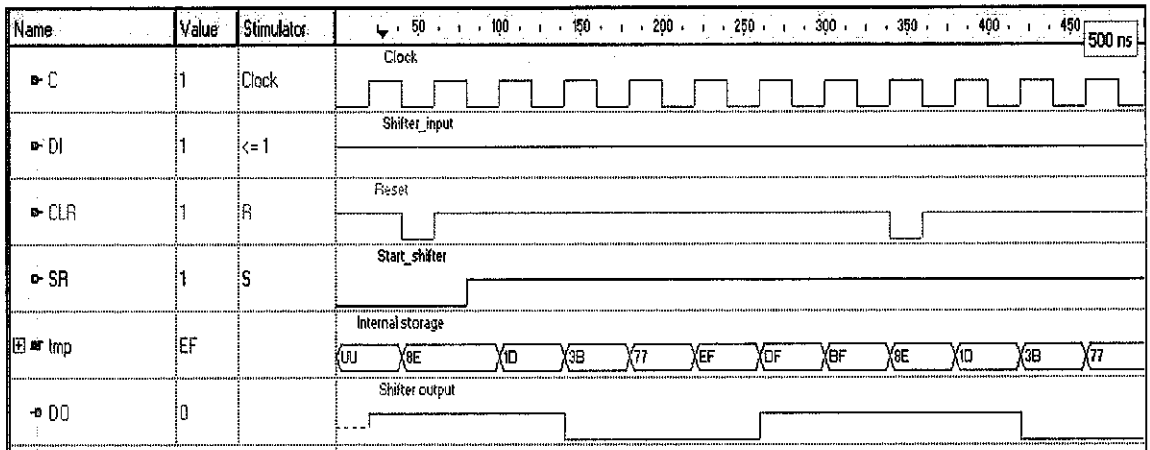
| Name | Value | Stimulator | 50 · 100 · 150 · 200 · 250 · 300 · 350 · 400 · 450 500 ns |
|---|---|---|---|
| C | 1 | Clock | Clock |
| DI | 1 | <= 1 | Shifter_input |
| CLR | 1 | R | Reset |
| SR | 1 | S | Start_shifter |
| tmp | EF | | Internal storage UU 8E 1D 3B 77 EF DF BF 8E 1D 3B 77 |
| DO | 0 | | Shifter output |